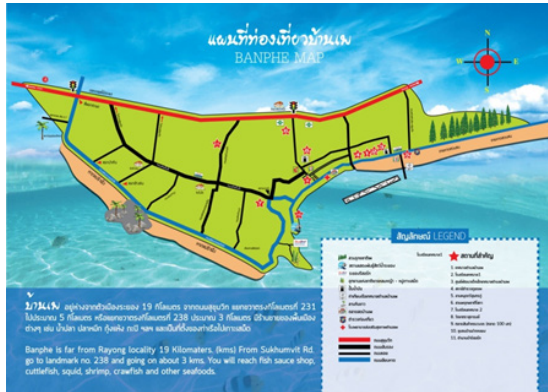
แผนที่ท่องเที่ยวบ้านเพ
BANPHE MAP

สัญลักษณ์ LEGEND

สถานที่สำคัญ

บ้านเพ อยู่ห่างจากตัวเมืองระยอง 19 กิโลเมตร จากถนนสุขุมวิท แยกทางหลวงแผ่นดินที่ 231 ไปประมาณ 5 กิโลเมตร หรือแยกทางหลวงแผ่นดินที่ 238 ประมาณ 3 กิโลเมตร มีร้านขายของพื้นเมือง ต่างๆ เช่น น้ำปลา ปลาหมึก กุ้งแห้ง กะปิ ฯลฯ และเป็นที่ตั้งของท่าเรือไปเกาะเสม็ด

Banphe is far from Rayong locality 19 Kilomaters. (kms) From Sukhumvit Rd. go to landmark no. 238 and going on about 3 kms. You will reach fish sauce shop, cuttlefish, squid, shrimp, crawfish and other seafoods.

N
S
E
W